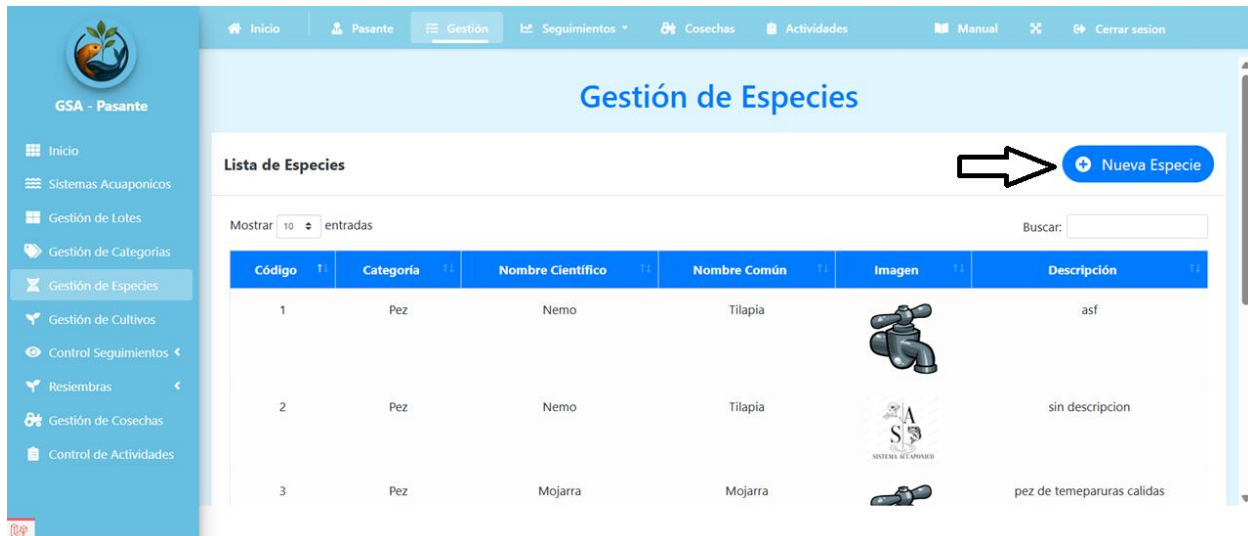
Inicio Pasante Gestión Seguimientos Cosechas Actividades Manual Cerrar sesion

GSA - Pasante

Inicio
Sistemas Acuaponicos
Gestión de Lotes
Gestión de Categorias
Gestión de Especies
Gestión de Cultivos
Control Seguimientos
Resiembras
Gestión de Cosechas
Control de Actividades

Gestión de Especies

Lista de Especies

Nueva Especie

Mostrar 10 entradas

Buscar:

| Código | Categoría | Nombre Científico | Nombre Común | Imagen | Descripción |
|---|---|---|---|---|---|
| 1 | Pez | Nemo | Tilapia | | asf |
| 2 | Pez | Nemo | Tilapia | A S SISTEMA ACUAPONICO | sin descripcion |
| 3 | Pez | Mojarra | Mojarra | | pez de temeparuras calidas |